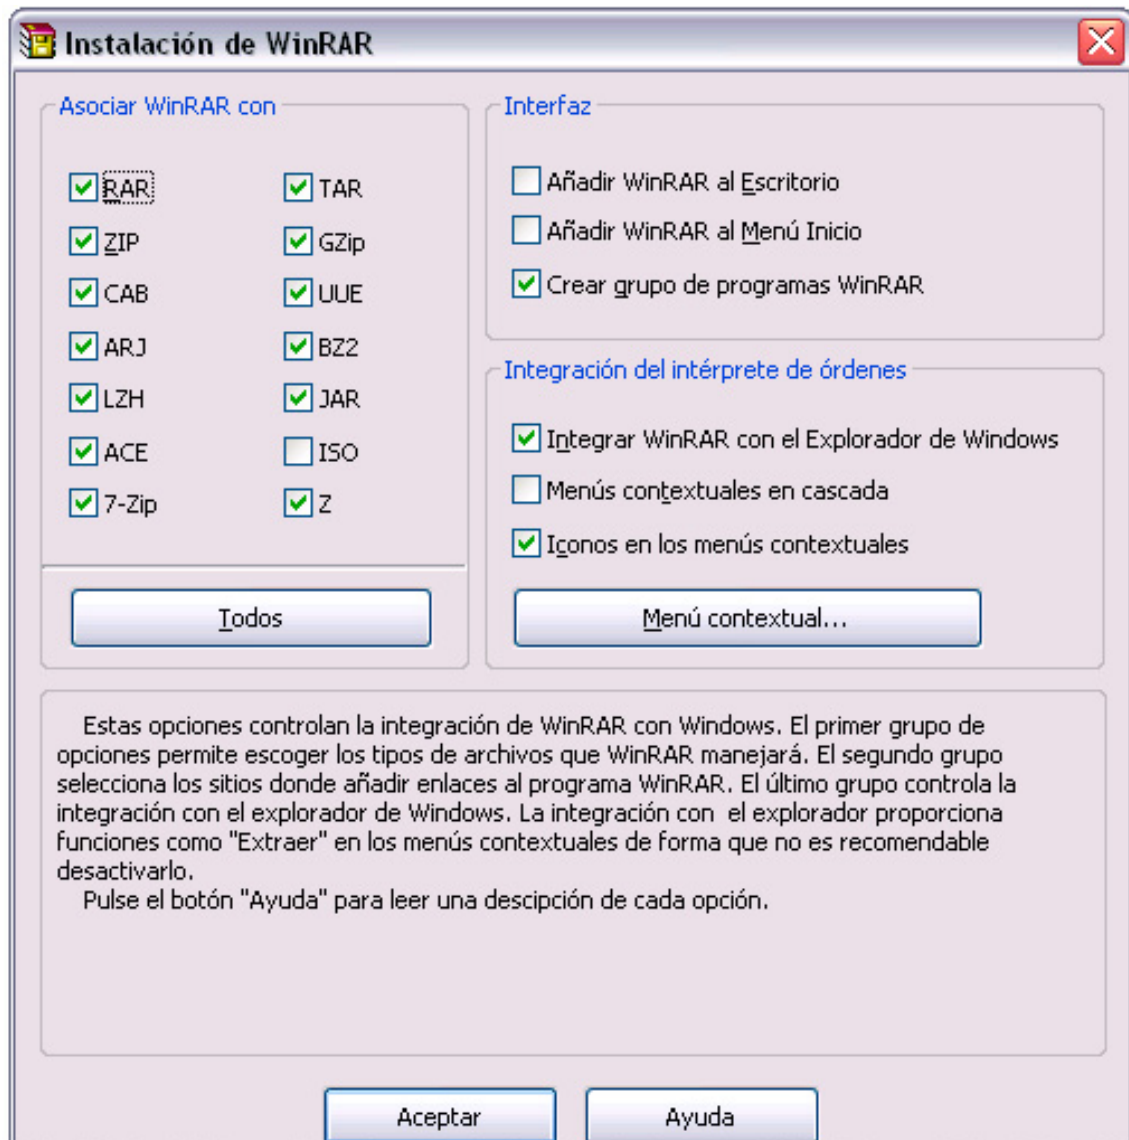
Instalación de WinRAR

Asociar WinRAR con

RAR
TAR
ZIP
GZip
CAB
UUE
ARJ
BZ2
LZH
JAR
ACE
ISO
7-Zip
Z

Todos

Interfaz

Añadir WinRAR al Escritorio
Añadir WinRAR al Menú Inicio
Crear grupo de programas WinRAR

Integración del intérprete de órdenes

Integrar WinRAR con el Explorador de Windows
Menús contextuales en cascada
Iconos en los menús contextuales

Menú contextual...

Estas opciones controlan la integración de WinRAR con Windows. El primer grupo de opciones permite escoger los tipos de archivos que WinRAR manejará. El segundo grupo selecciona los sitios donde añadir enlaces al programa WinRAR. El último grupo controla la integración con el explorador de Windows. La integración con el explorador proporciona funciones como "Extraer" en los menús contextuales de forma que no es recomendable desactivarlo.
Pulse el botón "Ayuda" para leer una descipción de cada opción.

Aceptar
Ayuda